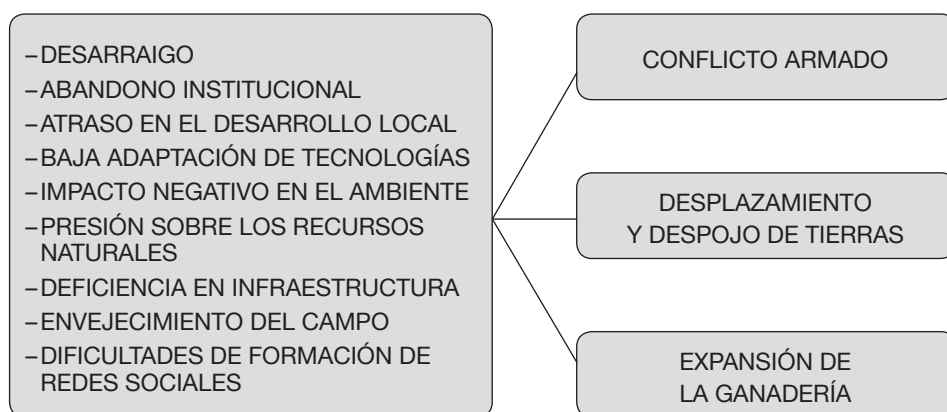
– DESARRAIGO
– ABANDONO INSTITUCIONAL
– ATRASO EN EL DESARROLLO LOCAL
– BAJA ADAPTACIÓN DE TECNOLOGÍAS
– IMPACTO NEGATIVO EN EL AMBIENTE
– PRESIÓN SOBRE LOS RECURSOS NATURALES
– DEFICIENCIA EN INFRAESTRUCTURA
– ENVEJECIMIENTO DEL CAMPO
– DIFICULTADES DE FORMACIÓN DE REDES SOCIALES

CONFLICTO ARMADO

DESPLAZAMIENTO Y DESPOJO DE TIERRAS

EXPANSIÓN DE LA GANADERÍA